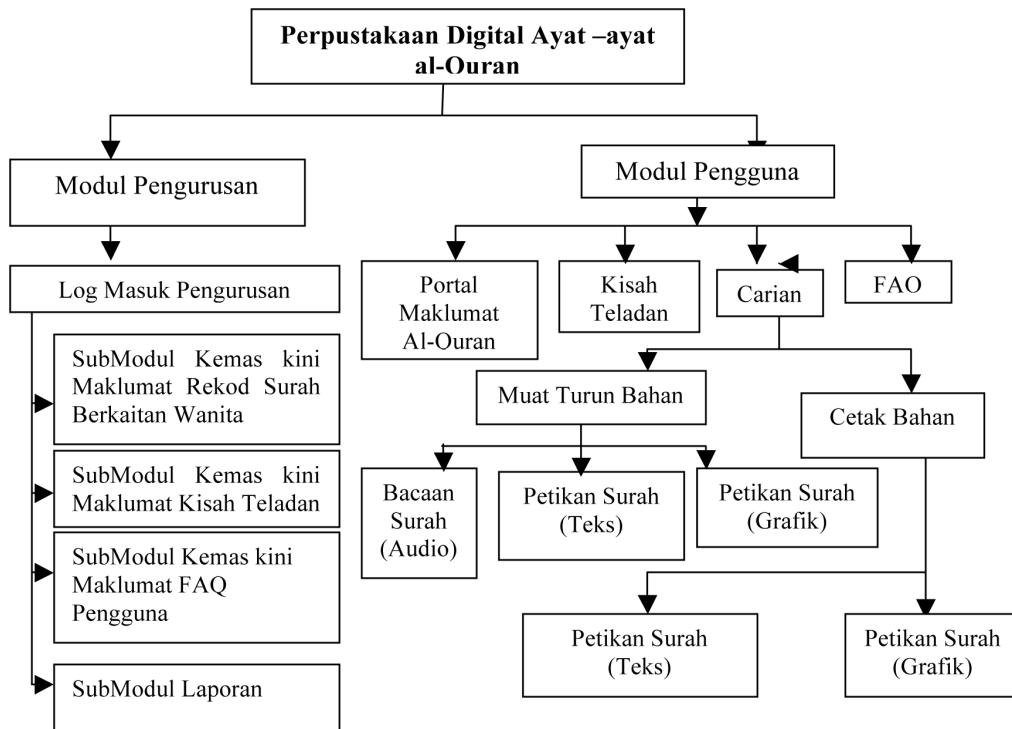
Perpustakaan Digital Ayat –ayat al-Ouran

Modul Pengurusan

Log Masuk Pengurusan

SubModul Kemas kini Maklumat Rekod Surah Berkaitan Wanita

SubModul Kemas kini Maklumat Kisah Teladan

SubModul Kemas kini Maklumat FAQ Pengguna

SubModul Laporan

Modul Pengguna

Portal Maklumat Al-Ouran

Kisah Teladan

Carian

FAO

Muat Turun Bahan

Cetak Bahan

Bacaan Surah (Audio)

Petikan Surah (Teks)

Petikan Surah (Grafik)

Petikan Surah (Teks)

Petikan Surah (Grafik)